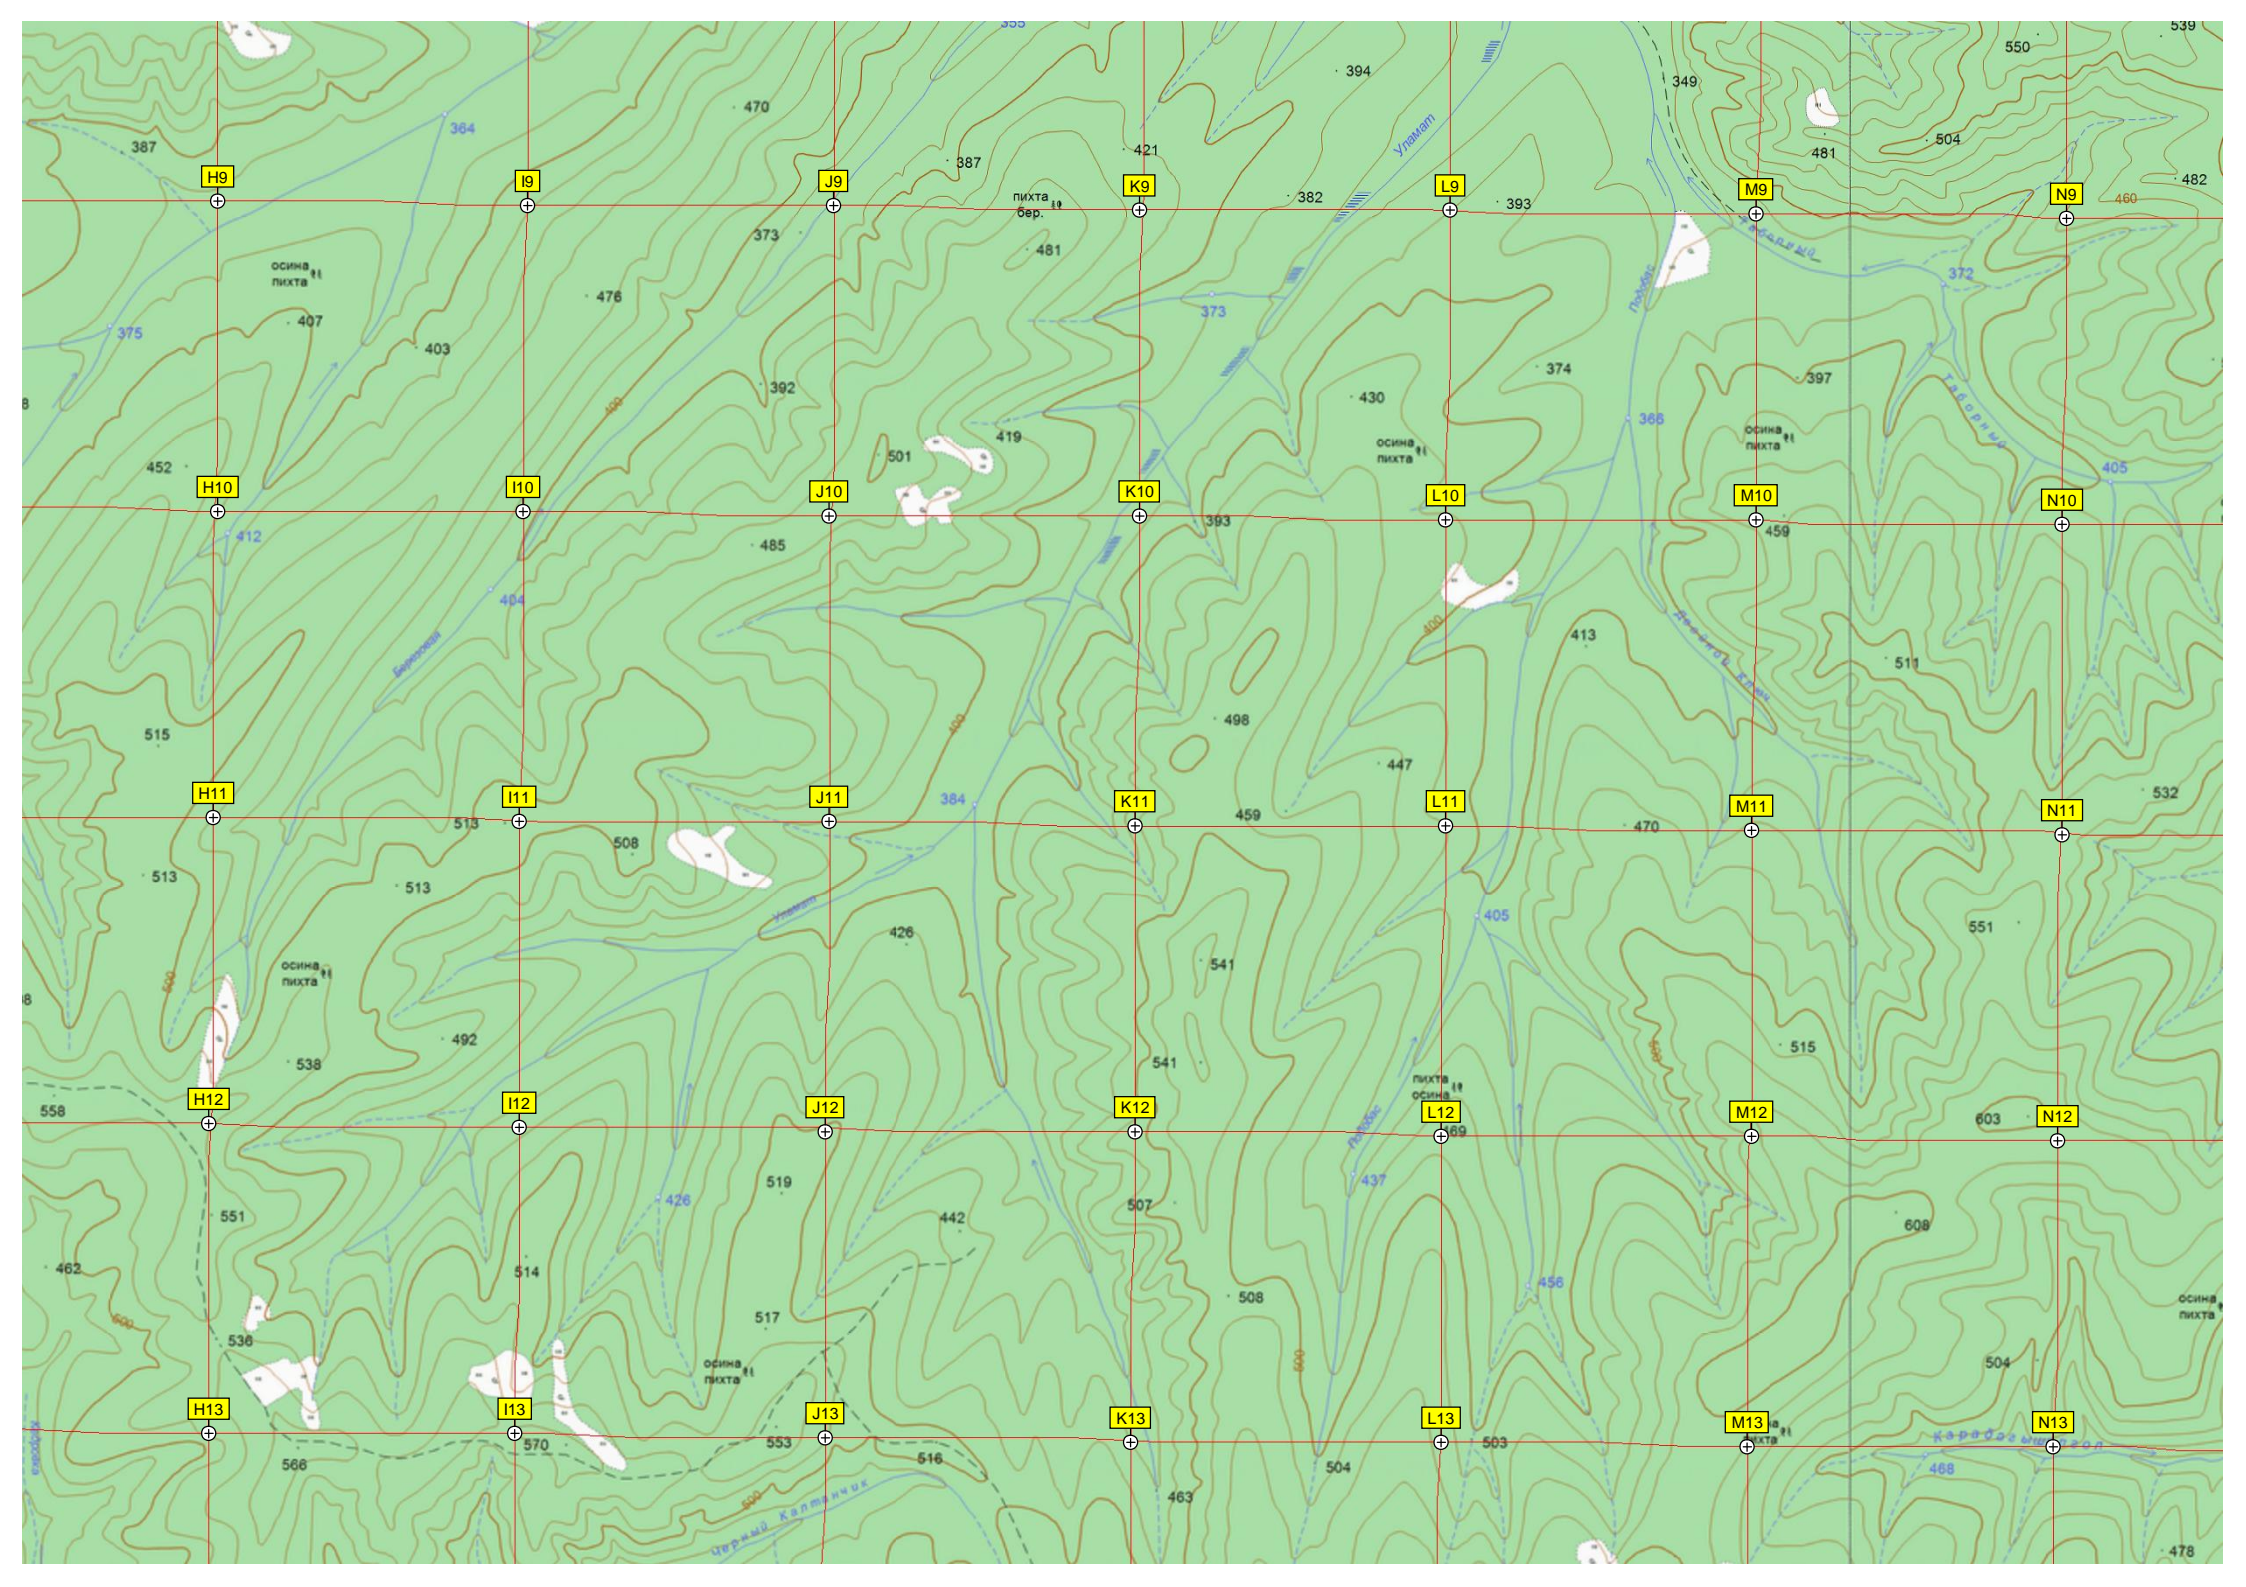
355
539
550
394
349
470
364
421
387
387
Уламат
481
504
387
H9
I9
J9
K9
L9
M9
N9
пихта
бер.
382
393
482
460
373
481
осина
пихта
476
Таборный
372
375
407
403
373
Подобас
374
392
397
400
430
366
осина
пихта
осина
пихта
419
501
405
452
H10
I10
J10
K10
L10
M10
N10
393
459
412
485
Березовая
404
400
413
511
Дикий Ключ
400
498
515
447
H11
I11
J11
K11
L11
M11
N11
384
532
513
459
470
508
513
405
513
Уламат
426
551
500
осина
пихта
541
492
538
541
515
500
пихта
осина
558
H12
I12
J12
K12
L12
M12
N12
569
603
Подобас
519
437
551
426
442
507
608
462
514
456
508
600
536
517
500
осина
пихта
504
осина
пихта
H13
I13
J13
K13
L13
M13
N13
570
553
503
Карагач
566
516
468
504
500
463
Черный Калтанчик
478